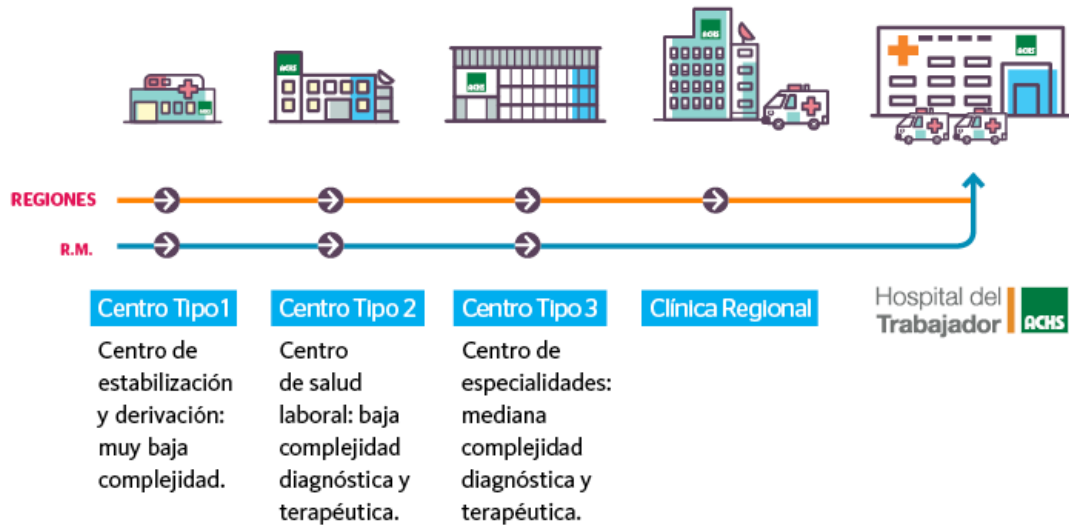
ACHS ACHS ACHS ACHS ACHS

REGIONES

R.M.

Centro Tipo 1
Centro de estabilización y derivación: muy baja complejidad.

Centro Tipo 2
Centro de salud laboral: baja complejidad diagnóstica y terapéutica.

Centro Tipo 3
Centro de especialidades: mediana complejidad diagnóstica y terapéutica.

Clínica Regional

Hospital del Trabajador ACHS